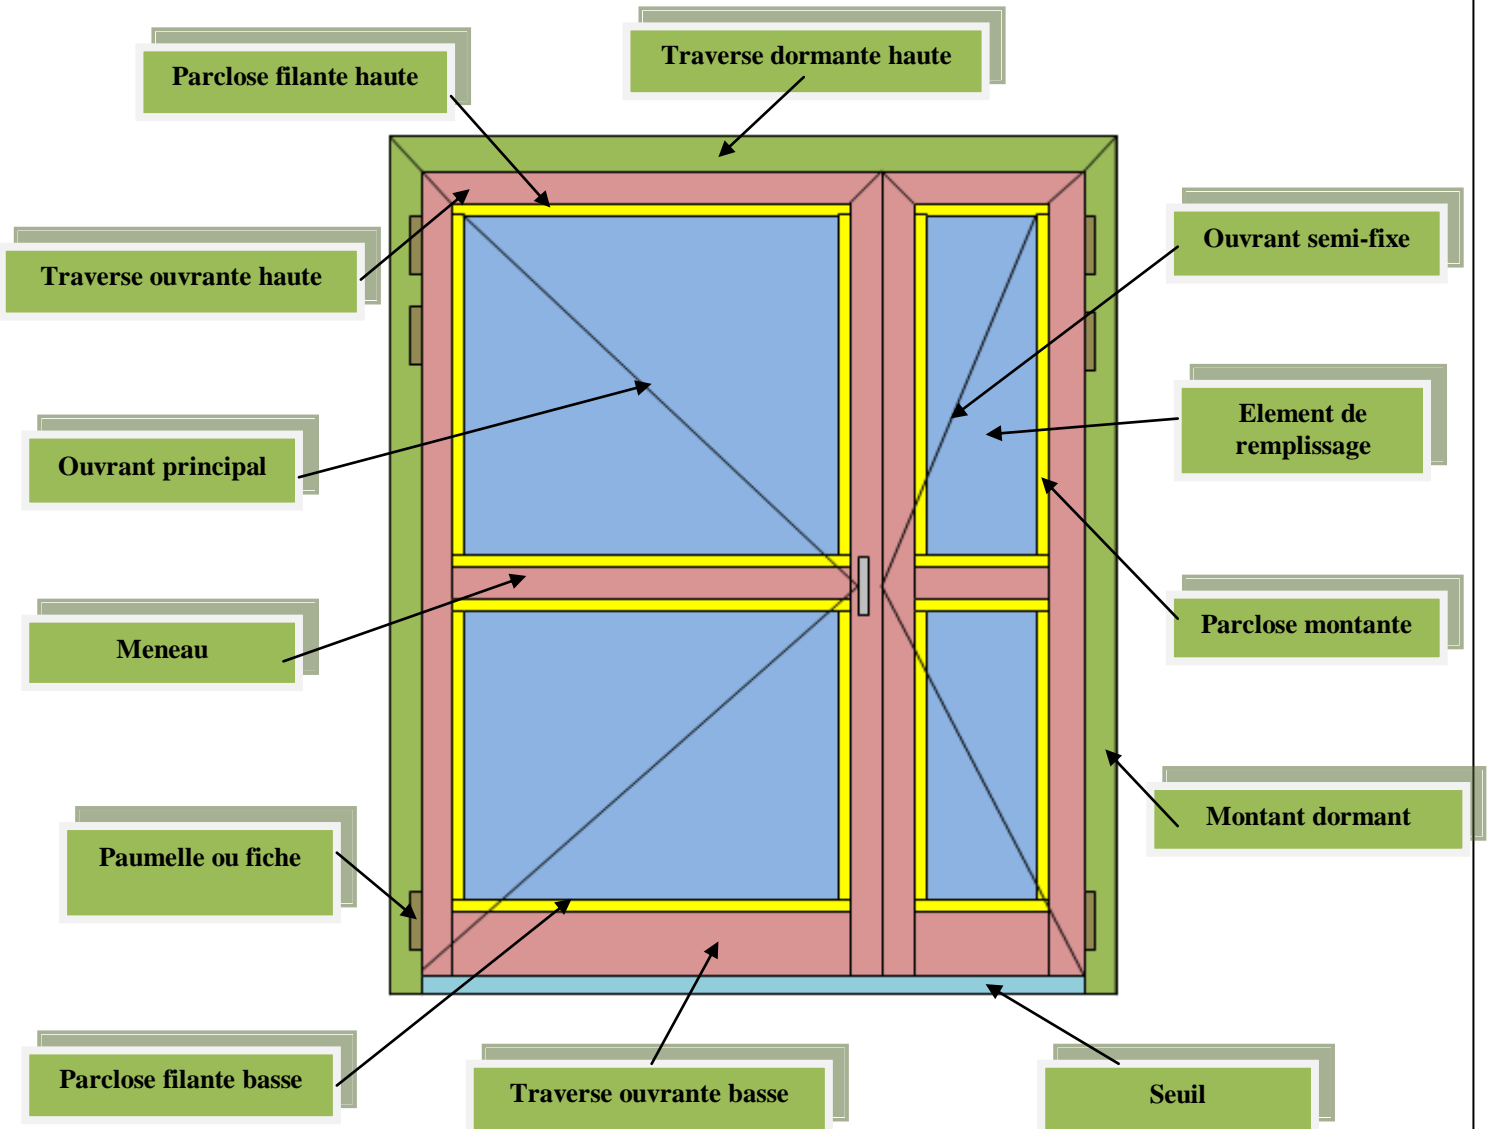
Parclose filante haute

Traverse dormante haute

Traverse ouvrante haute

Ouvrant semi-fixe

Ouvrant principal

Element de remplissage

Meneau

Parclose montante

Montant dormant

Paumelle ou fiche

Parclose filante basse

Traverse ouvrante basse

Seuil